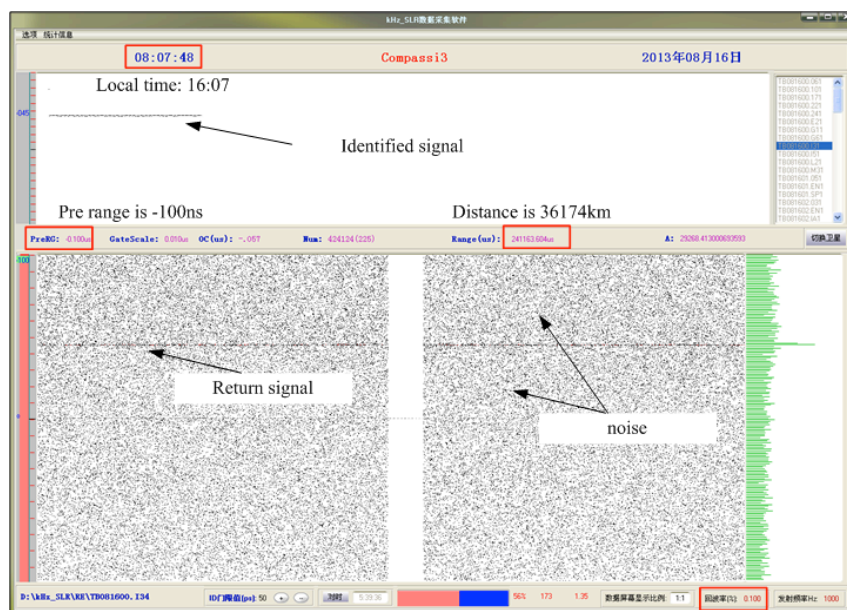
kHz_SLR数据采集软件

选项 统计信息

08:07:48

Compassi3

2013年08月16日

Local time: 16:07

Identified signal

Pre range is -100ns

Distance is 36174km

T8081600.061
T8081600.101
T8081600.171
T8081600.221
T8081600.241
T8081600.E21
T8081600.G11
T8081600.G61
T8081600.I31
T8081600.I51
T8081600.L21
T8081600.M31
T8081601.051
T8081601.EN1
T8081601.SP1
T8081602.031
T8081602.EN1
T8081602.IA1

-845

PreRG: -0.100us GateScale: 0.010us OC(us): -.057 Num: 424124(225) Range(us): 241163.604us A: 29268.413000693593

切换卫星

-100

Return signal

noise

D:\kHz_SLR\RE\T8081600.I34

ID门阈值[ps]: 50 + -

56% 173 1.35

数据屏幕显示比例 1:1

回波率(%) 0.100

发射频率Hz 1000